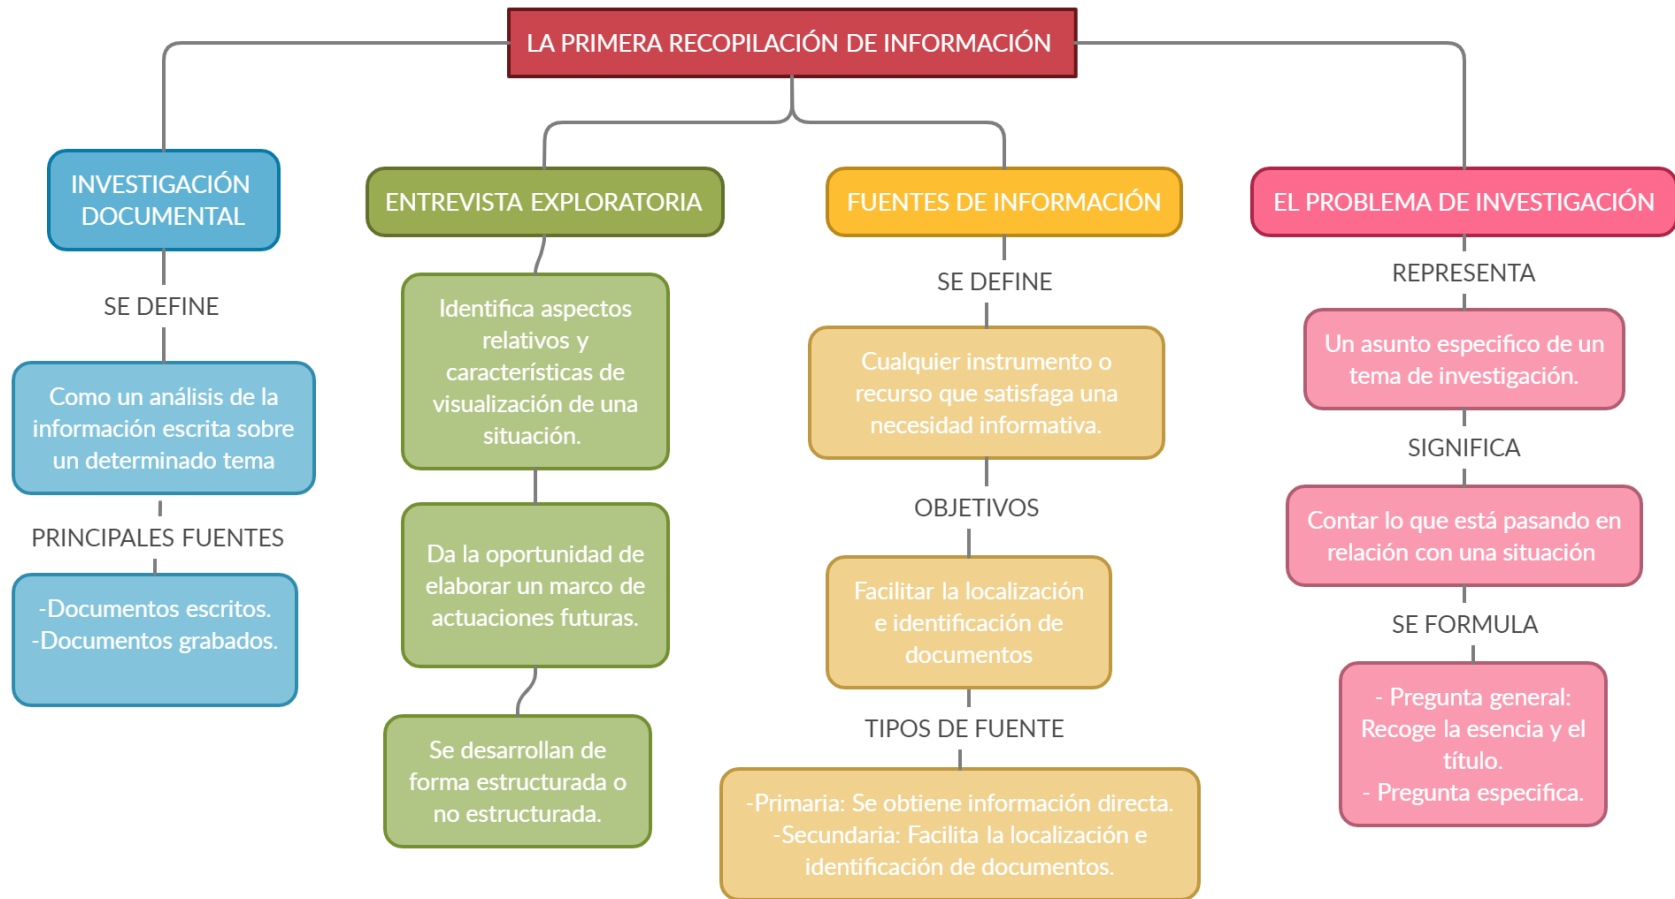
LA PRIMERA RECOPILACIÓN DE INFORMACIÓN

INVESTIGACIÓN DOCUMENTAL

SE DEFINE

Como un análisis de la información escrita sobre un determinado tema

PRINCIPALES FUENTES

-Documentos escritos.
-Documentos grabados.

ENTREVISTA EXPLORATORIA

Identifica aspectos relativos y características de visualización de una situación.

Da la oportunidad de elaborar un marco de actuaciones futuras.

Se desarrollan de forma estructurada o no estructurada.

FUENTES DE INFORMACIÓN

SE DEFINE

Cualquier instrumento o recurso que satisfaga una necesidad informativa.

OBJETIVOS

Facilitar la localización e identificación de documentos

TIPOS DE FUENTE

-Primaria: Se obtiene información directa.
-Secundaria: Facilita la localización e identificación de documentos.

EL PROBLEMA DE INVESTIGACIÓN

REPRESENTA

Un asunto especifico de un tema de investigación.

SIGNIFICA

Contar lo que está pasando en relación con una situación

SE FORMULA

- Pregunta general: Recoge la esencia y el título.
- Pregunta especifica.